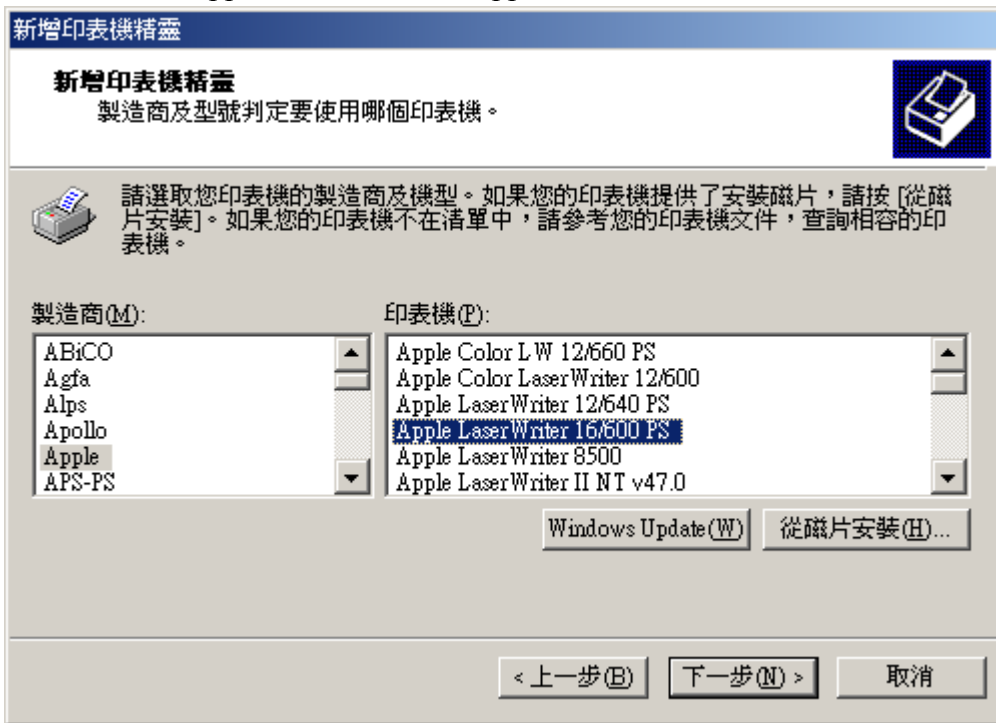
新增印表機精靈

新增印表機精靈
製造商及型號判定要使用哪個印表機。

請選取您印表機的製造商及機型。如果您的印表機提供了安裝磁片，請按 [從磁片安裝]。如果您的印表機不在清單中，請參考您的印表機文件，查詢相容的印表機。

製造商(M):
ABiCO
Agfa
Alps
Apollo
Apple
APS-PS

印表機(P):
Apple Color LW 12/660 PS
Apple Color LaserWriter 12/600
Apple LaserWriter 12/640 PS
Apple LaserWriter 16/600 PS
Apple LaserWriter 8500
Apple LaserWriter II NT v47.0

Windows Update(W)
從磁片安裝(H)...

< 上一步(B)
下一步(N) >
取消